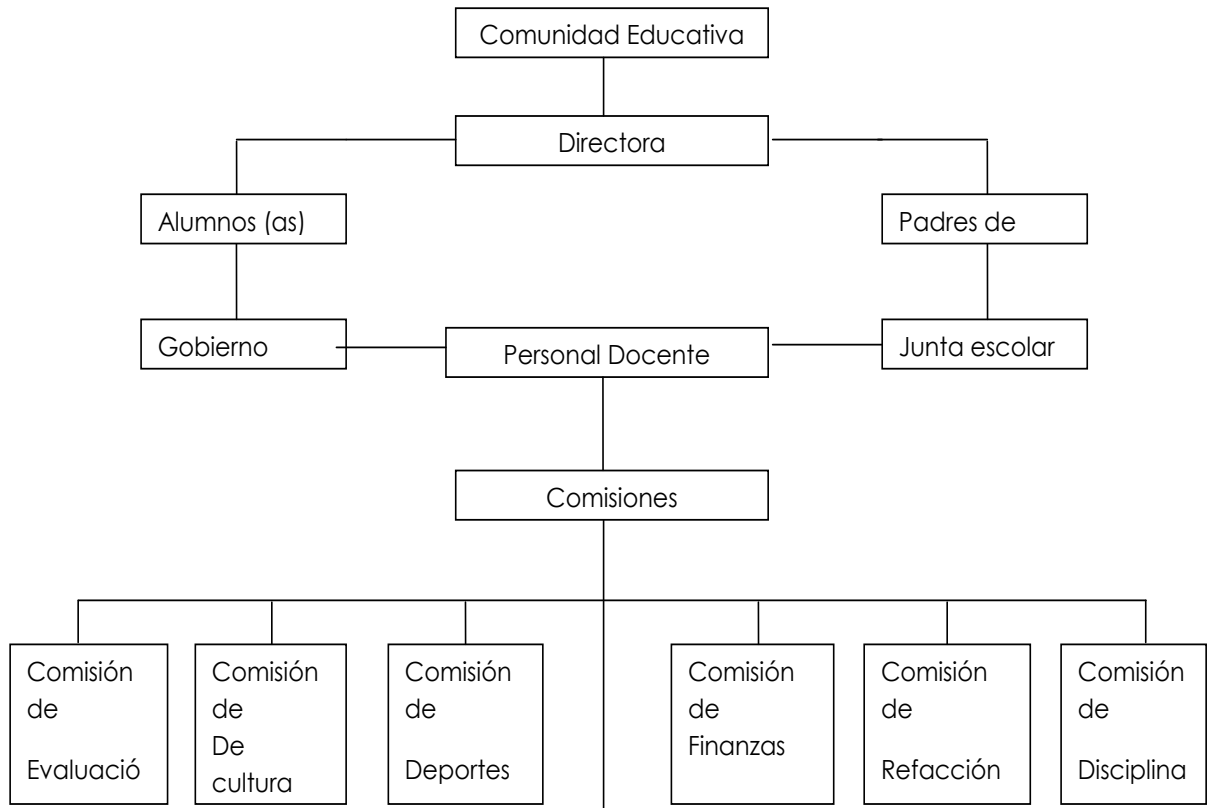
Comunidad Educativa

Directora

Alumnos (as)

Padres de

Gobierno

Personal Docente

Junta escolar

Comisiones

Comisión de Evaluació

Comisión de De cultura

Comisión de Deportes

Comisión de Finanzas

Comisión de Refacción

Comisión de Disciplina